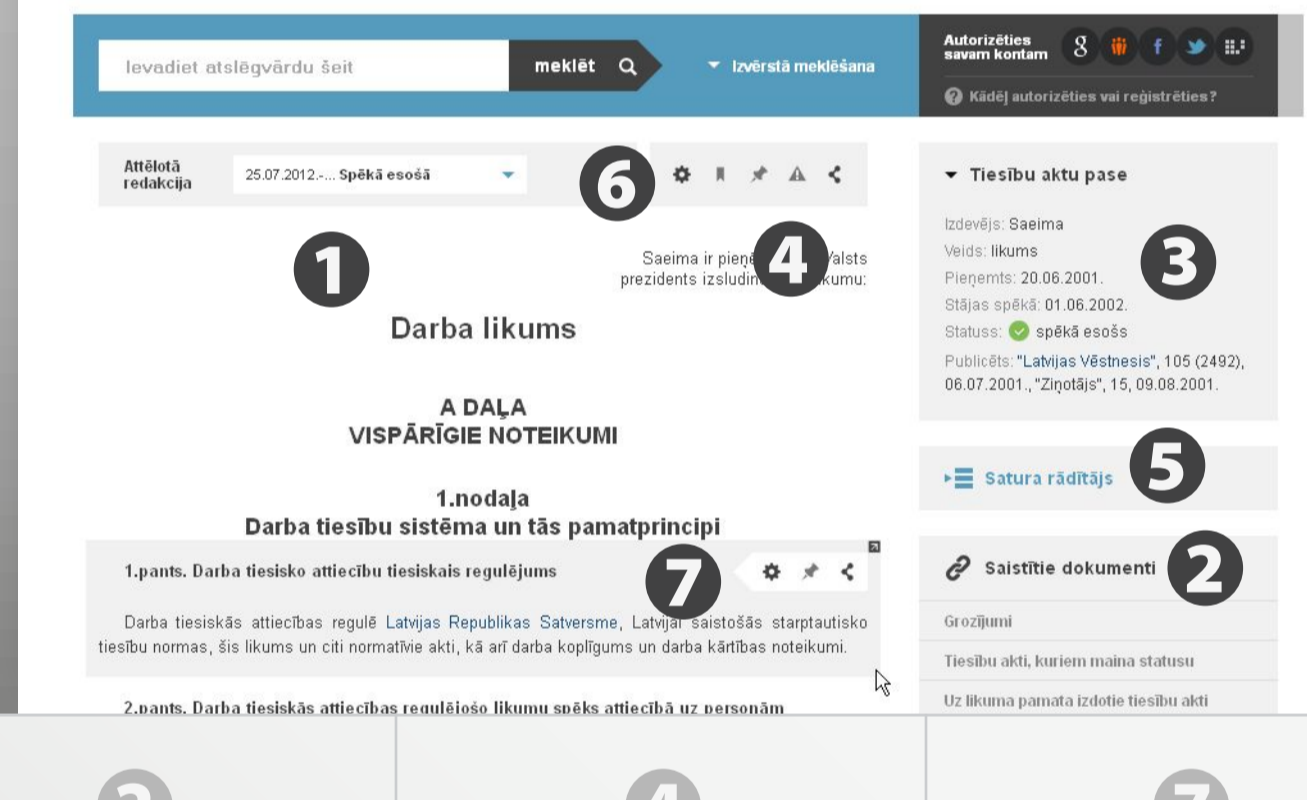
Ievadiet atslēgvārdu šeit

meklēt

Izvērstā meklēšana

Autorizēties savam kontam

Kādēļ autorizēties vai reģistrēties?

Attēlotā redakcija

25.07.2012.-... Spēkā esošā

6

1

Saeima ir pieņ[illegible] Valsts prezidents izsludin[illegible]kumu:

4

Darba likums

A DAĻA
VISPĀRĪGIE NOTEIKUMI

1.nodaļa
Darba tiesību sistēma un tās pamatprincipi

1.pants. Darba tiesisko attiecību tiesiskais regulējums

7

Darba tiesiskās attiecības regulē Latvijas Republikas Satversme, Latvijai saistošās starptautisko tiesību normas, šis likums un citi normatīvie akti, kā arī darba koplīgums un darba kārtības noteikumi.

2.pants. Darba tiesiskās attiecības regulējošo likumu spēks attiecībā uz personām

Tiesību aktu pase

Izdevējs: Saeima
Veids: likums
Pieņemts: 20.06.2001.
Stājas spēkā: 01.06.2002.
Statuss: spēkā esošs
Publicēts: "Latvijas Vēstnesis", 105 (2492), 06.07.2001., "Ziņotājs", 15, 09.08.2001.

3

Satura rādītājs

5

Saistītie dokumenti

2

Grozījumi
Tiesību akti, kuriem maina statusu
Uz likuma pamata izdotie tiesību akti